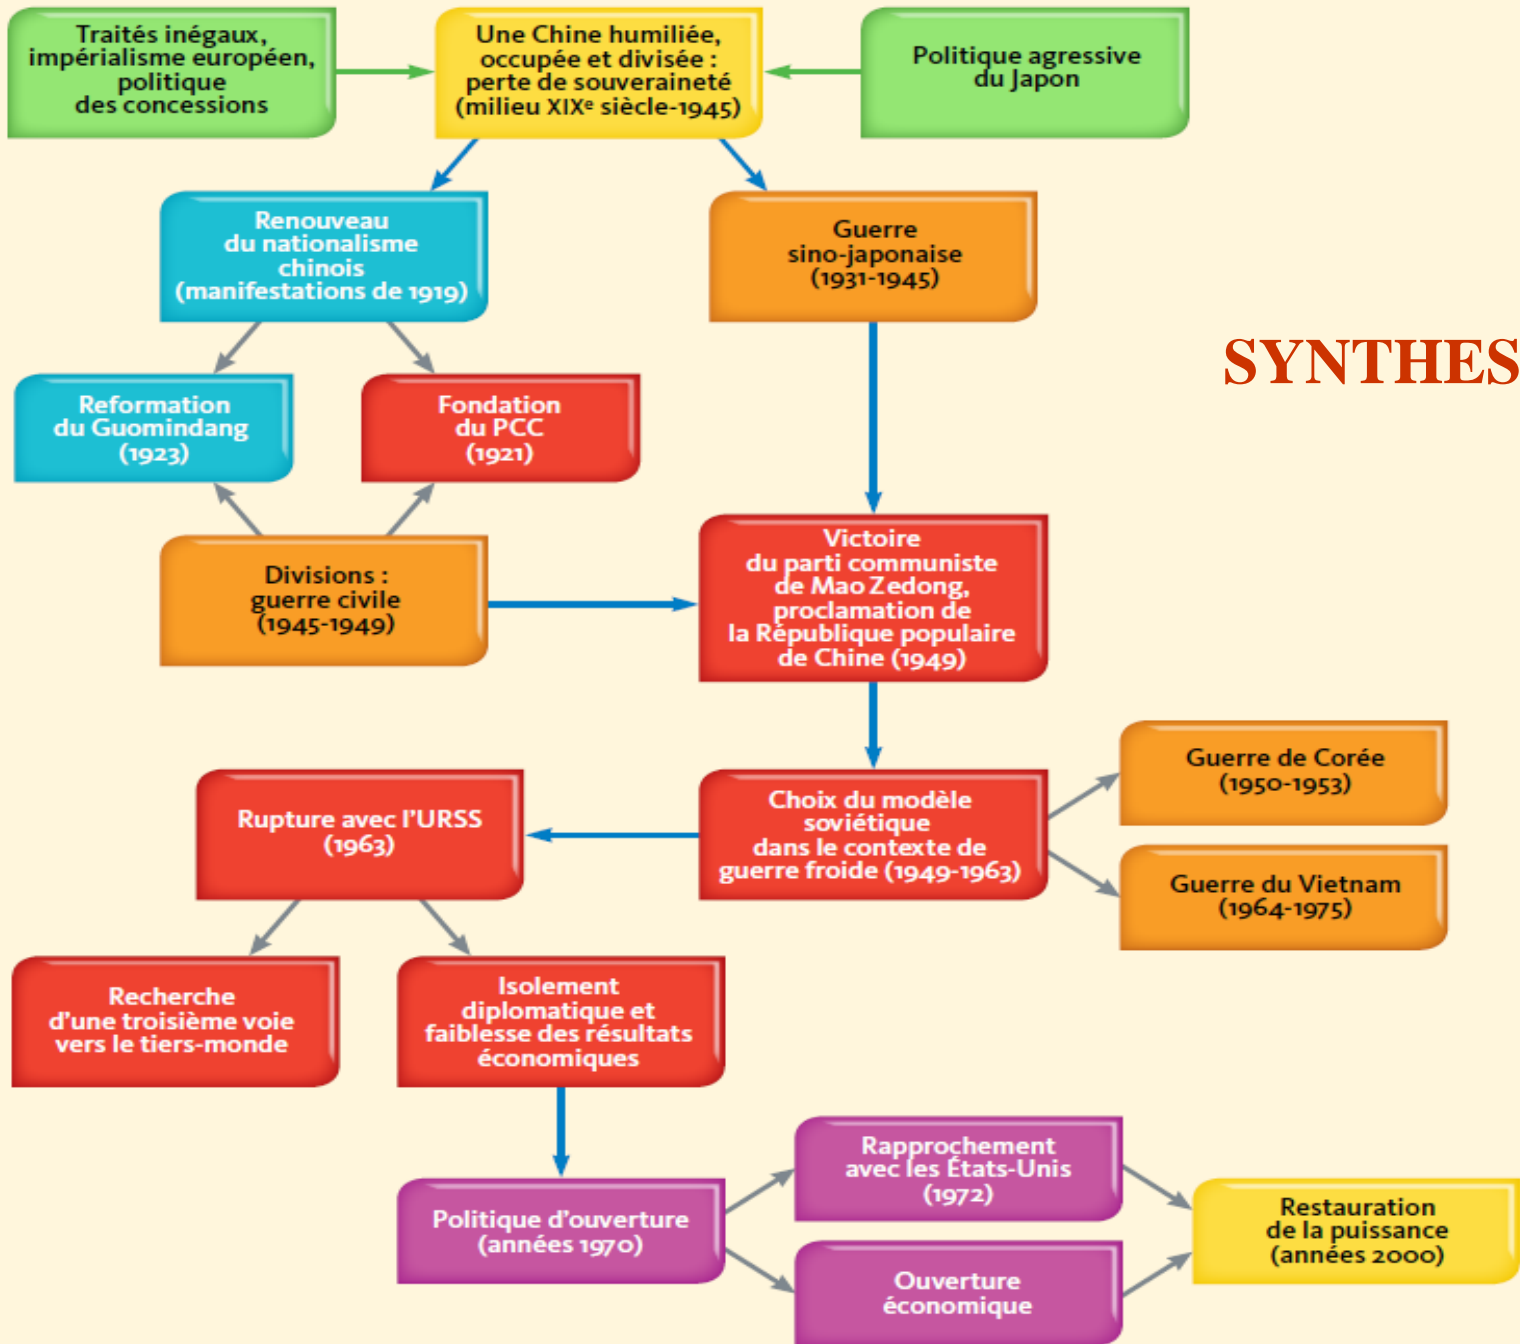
Traités inégaux, impérialisme européen, politique des concessions

Une Chine humiliée, occupée et divisée : perte de souveraineté (milieu XIXe siècle-1945)

Politique agressive du Japon

Renouveau du nationalisme chinois (manifestations de 1919)

Guerre sino-japonaise (1931-1945)

SYNTHES

Reformation du Guomindang (1923)

Fondation du PCC (1921)

Divisions : guerre civile (1945-1949)

Victoire du parti communiste de Mao Zedong, proclamation de la République populaire de Chine (1949)

Rupture avec l'URSS (1963)

Choix du modèle soviétique dans le contexte de guerre froide (1949-1963)

Guerre de Corée (1950-1953)

Guerre du Vietnam (1964-1975)

Recherche d'une troisième voie vers le tiers-monde

Isolement diplomatique et faiblesse des résultats économiques

Rapprochement avec les États-Unis (1972)

Politique d'ouverture (années 1970)

Restauration de la puissance (années 2000)

Ouverture économique